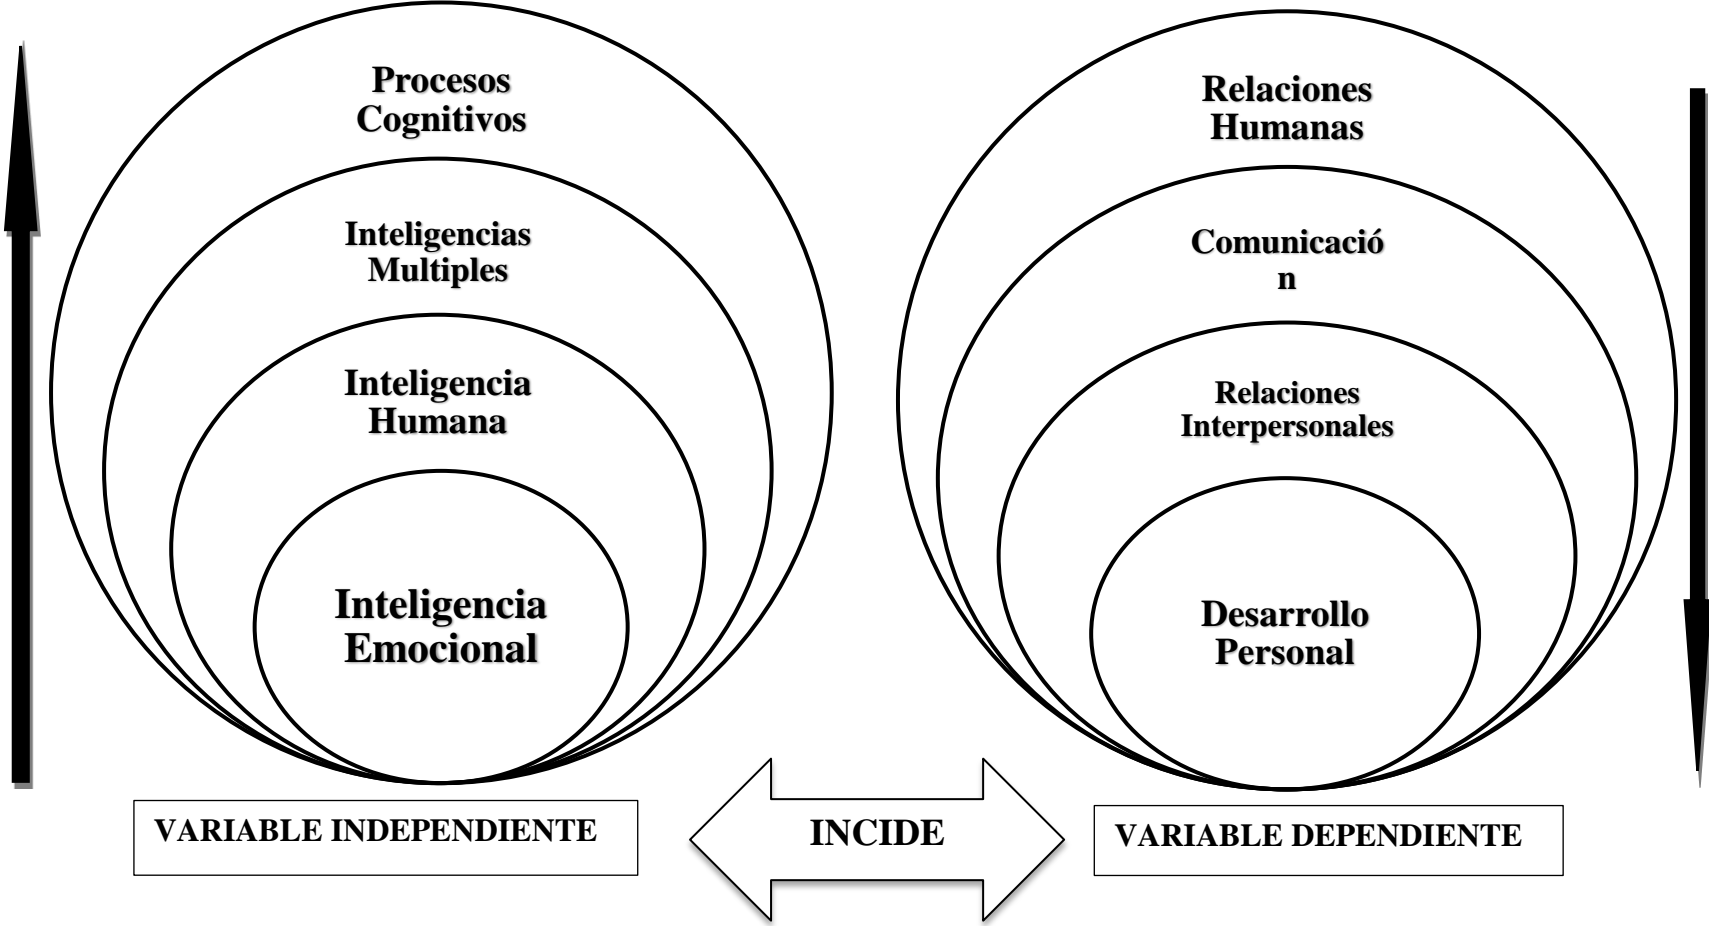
Procesos Cognitivos

Inteligencias Multiples

Inteligencia Humana

Inteligencia Emocional

Relaciones Humanas

Comunicació n

Relaciones Interpersonales

Desarrollo Personal

VARIABLE INDEPENDIENTE

INCIDE

VARIABLE DEPENDIENTE